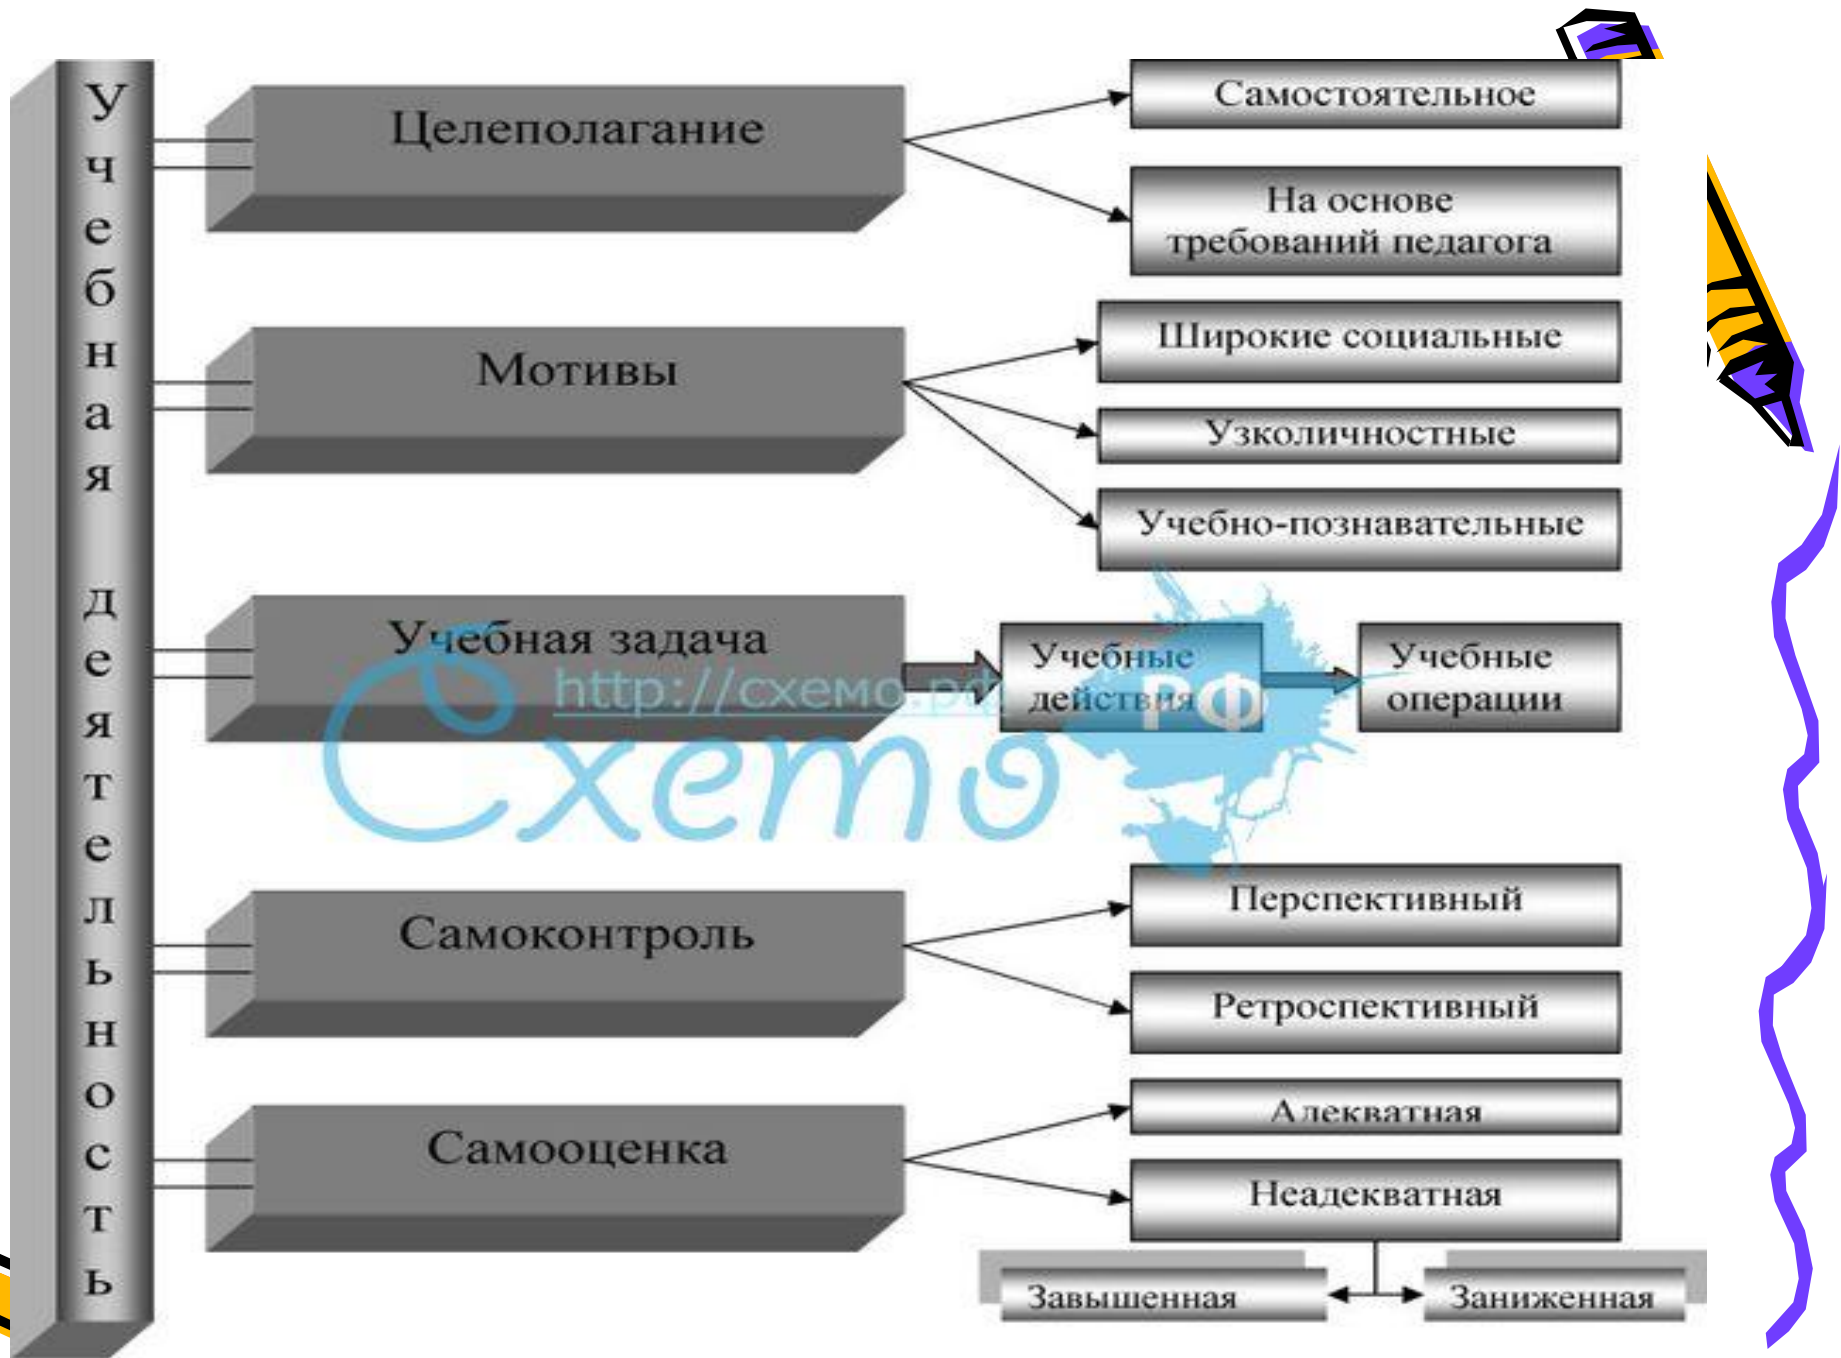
Учебная деятельность

Целеполагание

Самостоятельное

На основе требований педагога

Мотивы

Широкие социальные

Узколичностные

Учебно-познавательные

Учебная задача

Учебные действия

Учебные операции

http://схемо.рф

Схемо.РФ

Самоконтроль

Перспективный

Ретроспективный

Самооценка

Адекватная

Неадекватная

Завышенная

Заниженная